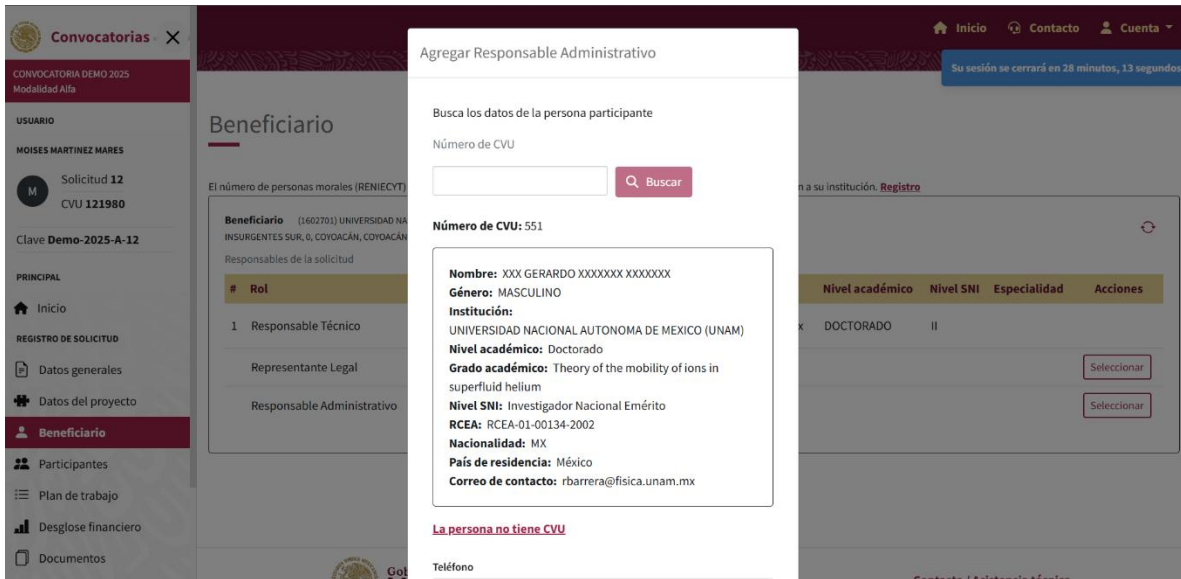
Convocatorias ✕

CONVOCATORIA DEMO 2025
Modalidad Alfa

USUARIO
MOISES MARTINEZ MARES

M
Solicitud 12
CVU 121980

Clave Demo-2025-A-12

PRINCIPAL
Inicio

REGISTRO DE SOLICITUD
Datos generales
Datos del proyecto
Beneficiario
Participantes
Plan de trabajo
Desglose financiero
Documentos

Inicio   Contacto   Cuenta

Su sesión se cerrará en 28 minutos, 13 segundos

Beneficiario

El número de personas morales (RENIECYT) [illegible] a su institución. Registro

Beneficiario (1602701) UNIVERSIDAD NA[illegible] INSURGENTES SUR, 0, COYOACÁN, COYOACÁN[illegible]

Responsables de la solicitud

| # | Rol | | Nivel académico | Nivel SNI | Especialidad | Acciones |
|---|---|---|---|---|---|---|
| 1 | Responsable Técnico | x | DOCTORADO | II | | |
| | Representante Legal | | | | | Seleccionar |
| | Responsable Administrativo | | | | | Seleccionar |

Agregar Responsable Administrativo

Busca los datos de la persona participante

Número de CVU

Buscar

Número de CVU: 551

Nombre: XXX GERARDO XXXXXXX XXXXXXX
Género: MASCULINO
Institución:
UNIVERSIDAD NACIONAL AUTONOMA DE MEXICO (UNAM)
Nivel académico: Doctorado
Grado académico: Theory of the mobility of ions in superfluid helium
Nivel SNI: Investigador Nacional Emérito
RCEA: RCEA-01-00134-2002
Nacionalidad: MX
País de residencia: México
Correo de contacto: rbarrera@fisica.unam.mx

La persona no tiene CVU

Teléfono

Gob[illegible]

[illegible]